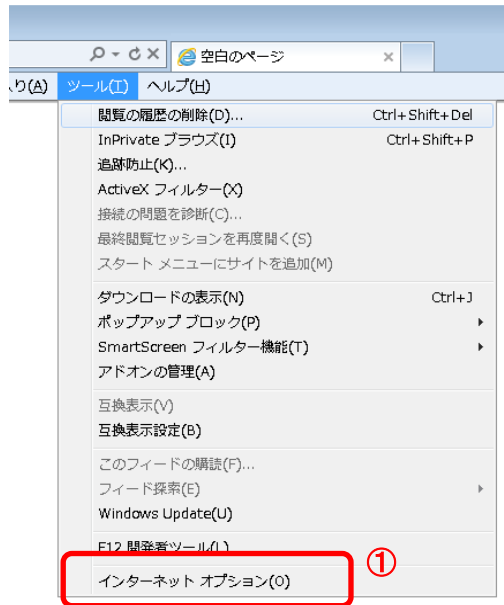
空白のページ

り(A) ツール(T) ヘルプ(H)

閲覧の履歴の削除(D)... Ctrl+Shift+Del
InPrivate ブラウズ(I) Ctrl+Shift+P
追跡防止(K)...
ActiveX フィルター(X)
接続の問題を診断(C)...
最終閲覧セッションを再度開く(S)
スタート メニューにサイトを追加(M)

ダウンロードの表示(N) Ctrl+J
ポップアップ ブロック(P)
SmartScreen フィルター機能(T)
アドオンの管理(A)

互換表示(V)
互換表示設定(B)

このフィードの購読(F)...
フィード探索(E)
Windows Update(U)

F12 開発者ツール(L)

インターネット オプション(O)

①